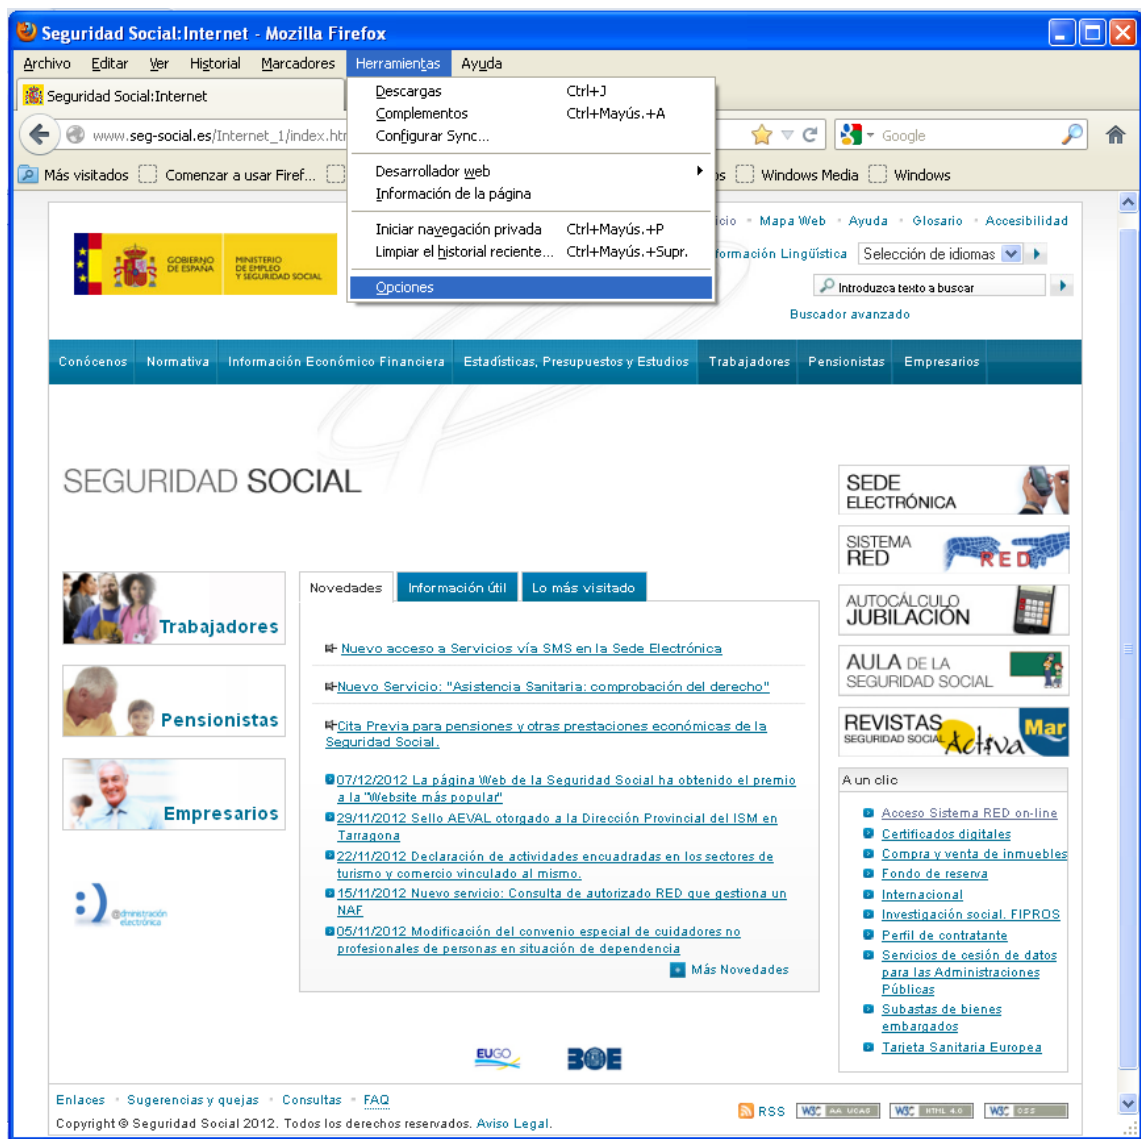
Seguridad Social:Internet - Mozilla Firefox

Archivo Editar Ver Historial Marcadores Herramientas Ayuda

Seguridad Social:Internet

www.seg-social.es/Internet_1/index.htm

Google

Más visitados Comenzar a usar Firef... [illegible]s Windows Media Windows

Descargas Ctrl+J
Complementos Ctrl+Mayús.+A
Configurar Sync...
Desarrollador web
Información de la página
Iniciar navegación privada Ctrl+Mayús.+P
Limpiar el historial reciente... Ctrl+Mayús.+Supr.
Opciones

GOBIERNO DE ESPAÑA MINISTERIO DE EMPLEO Y SEGURIDAD SOCIAL

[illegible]cio • Mapa Web • Ayuda • Glosario • Accesibilidad

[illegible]formación Lingüística Selección de idiomas

Introduzca texto a buscar

Buscador avanzado

Conócenos Normativa Información Económico Financiera Estadísticas, Presupuestos y Estudios Trabajadores Pensionistas Empresarios

SEGURIDAD SOCIAL

SEDE ELECTRÓNICA

SISTEMA RED RED

AUTOCÁLCULO JUBILACIÓN

AULA DE LA SEGURIDAD SOCIAL

REVISTAS SEGURIDAD SOCIAL Activa Mar

Trabajadores

Pensionistas

Empresarios

Novedades Información útil Lo más visitado

Nuevo acceso a Servicios vía SMS en la Sede Electrónica

Nuevo Servicio: "Asistencia Sanitaria: comprobación del derecho"

Cita Previa para pensiones y otras prestaciones económicas de la Seguridad Social.

07/12/2012 La página Web de la Seguridad Social ha obtenido el premio a la "Website más popular"
29/11/2012 Sello AEVAL otorgado a la Dirección Provincial del ISM en Tarragona
22/11/2012 Declaración de actividades encuadradas en los sectores de turismo y comercio vinculado al mismo.
15/11/2012 Nuevo servicio: Consulta de autorizado RED que gestiona un NAF
05/11/2012 Modificación del convenio especial de cuidadores no profesionales de personas en situación de dependencia

Más Novedades

A un clic
Acceso Sistema RED on-line
Certificados digitales
Compra y venta de inmuebles
Fondo de reserva
Internacional
Investigación social. FIPROS
Perfil de contratante
Servicios de cesión de datos para las Administraciones Públicas
Subastas de bienes embargados
Tarjeta Sanitaria Europea

@dministración electrónica

EUGO BOE

Enlaces • Sugerencias y quejas • Consultas • FAQ
Copyright © Seguridad Social 2012. Todos los derechos reservados. Aviso Legal.

RSS W3C AA UCAG W3C HTML 4.0 W3C CSS